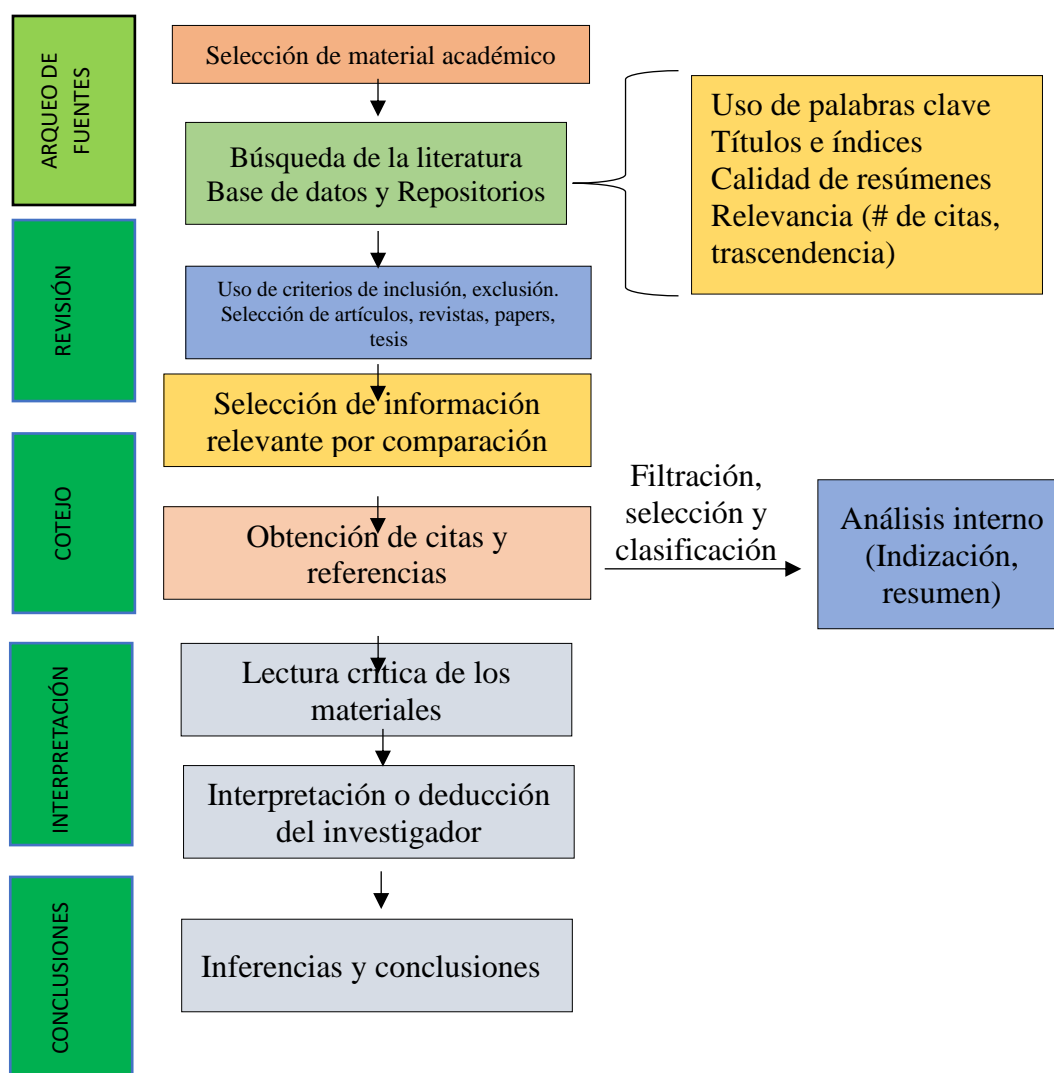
ARQUEO DE FUENTES

Selección de material académico

Búsqueda de la literatura
Base de datos y Repositorios

Uso de palabras clave
Títulos e índices
Calidad de resúmenes
Relevancia (# de citas, trascendencia)

REVISIÓN

Uso de criterios de inclusión, exclusión. Selección de artículos, revistas, papers, tesis

Selección de información relevante por comparación

COTEJO

Obtención de citas y referencias

Filtración, selección y clasificación

Análisis interno (Indización, resumen)

INTERPRETACIÓN

Lectura critica de los materiales

Interpretación o deducción del investigador

CONCLUSIONES

Inferencias y conclusiones